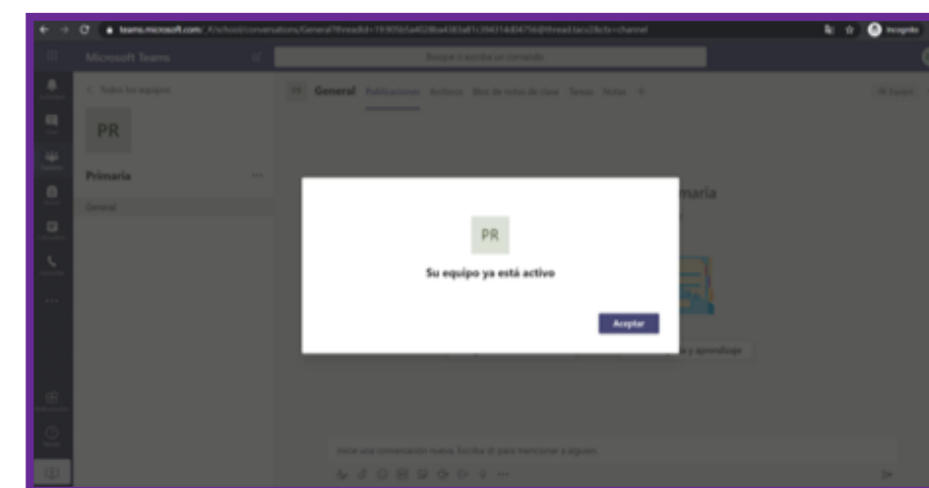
teams.microsoft.com/_#/school/conversations/General?threadId=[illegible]&ctx=channel

Incognito

Microsoft Teams

Buscar o escribir un comando

< Todos los equipos

PR

Primaria

...

General

PR General Publicaciones Archivos Bloc de notas de clase Tareas Notas +

Equipo

maria

PR

Su equipo ya está activo

Aceptar

y aprendizaje

Inicie una conversación nueva. Escriba @ para mencionar a alguien.